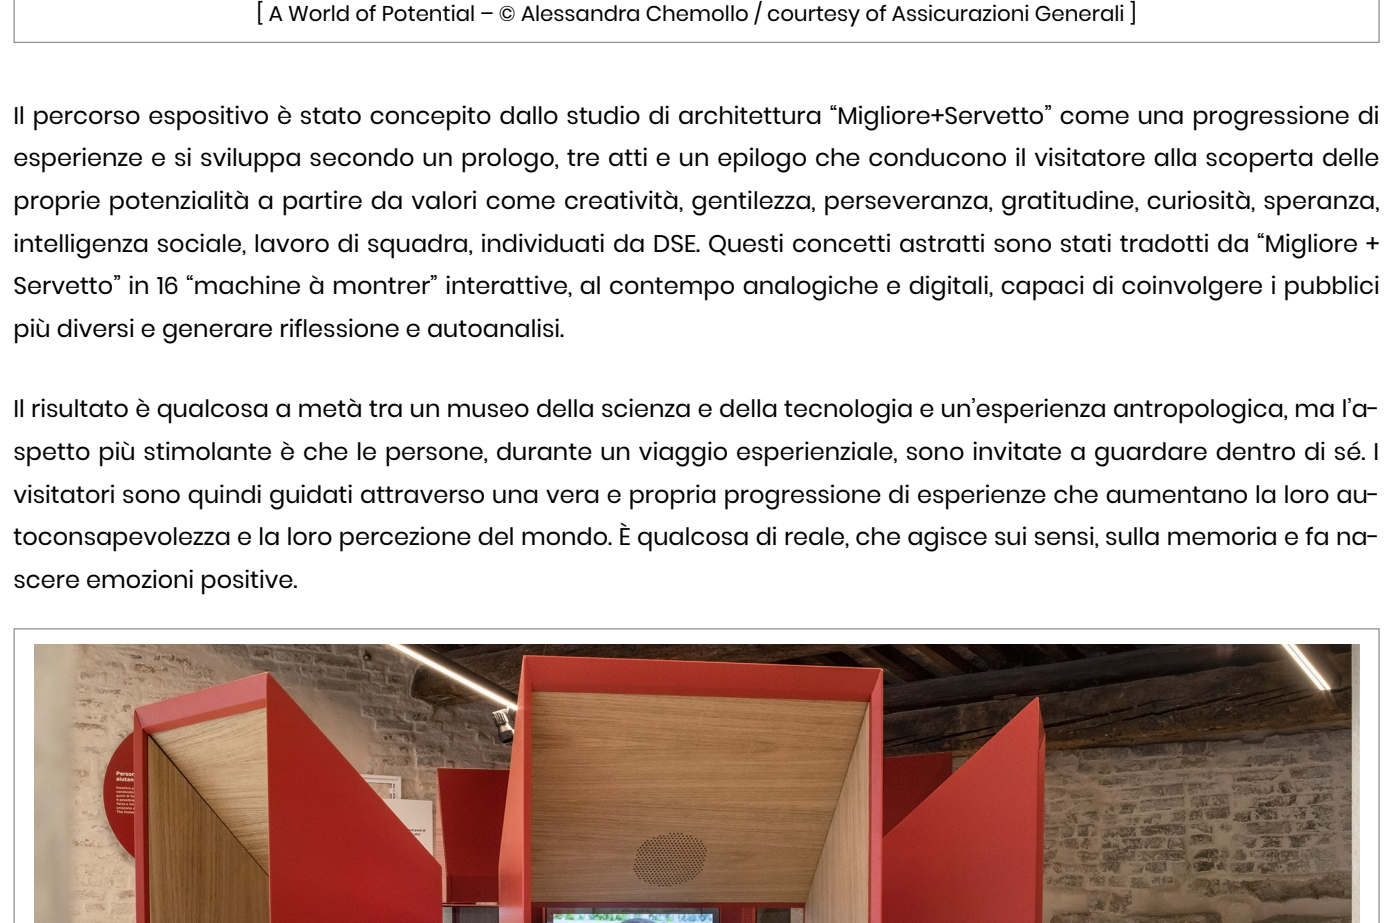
[ A World of Potential – © Alessandra Chemollo / courtesy of Assicurazioni Generali ]

Il percorso espositivo è stato concepito dallo studio di architettura “Migliore+Servetto” come una progressione di esperienze e si sviluppa secondo un prologo, tre atti e un epilogo che conducono il visitatore alla scoperta delle proprie potenzialità a partire da valori come creatività, gentilezza, perseveranza, gratitudine, curiosità, speranza, intelligenza sociale, lavoro di squadra, individuati da DSE. Questi concetti astratti sono stati tradotti da “Migliore + Servetto” in 16 “machine à montrer” interattive, al contempo analogiche e digitali, capaci di coinvolgere i pubblici più diversi e generare riflessione e autoanalisi.

Il risultato è qualcosa a metà tra un museo della scienza e della tecnologia e un’esperienza antropologica, ma l’aspetto più stimolante è che le persone, durante un viaggio esperienziale, sono invitate a guardare dentro di sé. I visitatori sono quindi guidati attraverso una vera e propria progressione di esperienze che aumentano la loro autoconsapevolezza e la loro percezione del mondo. È qualcosa di reale, che agisce sui sensi, sulla memoria e fa nascere emozioni positive.

Person
aiutan
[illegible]